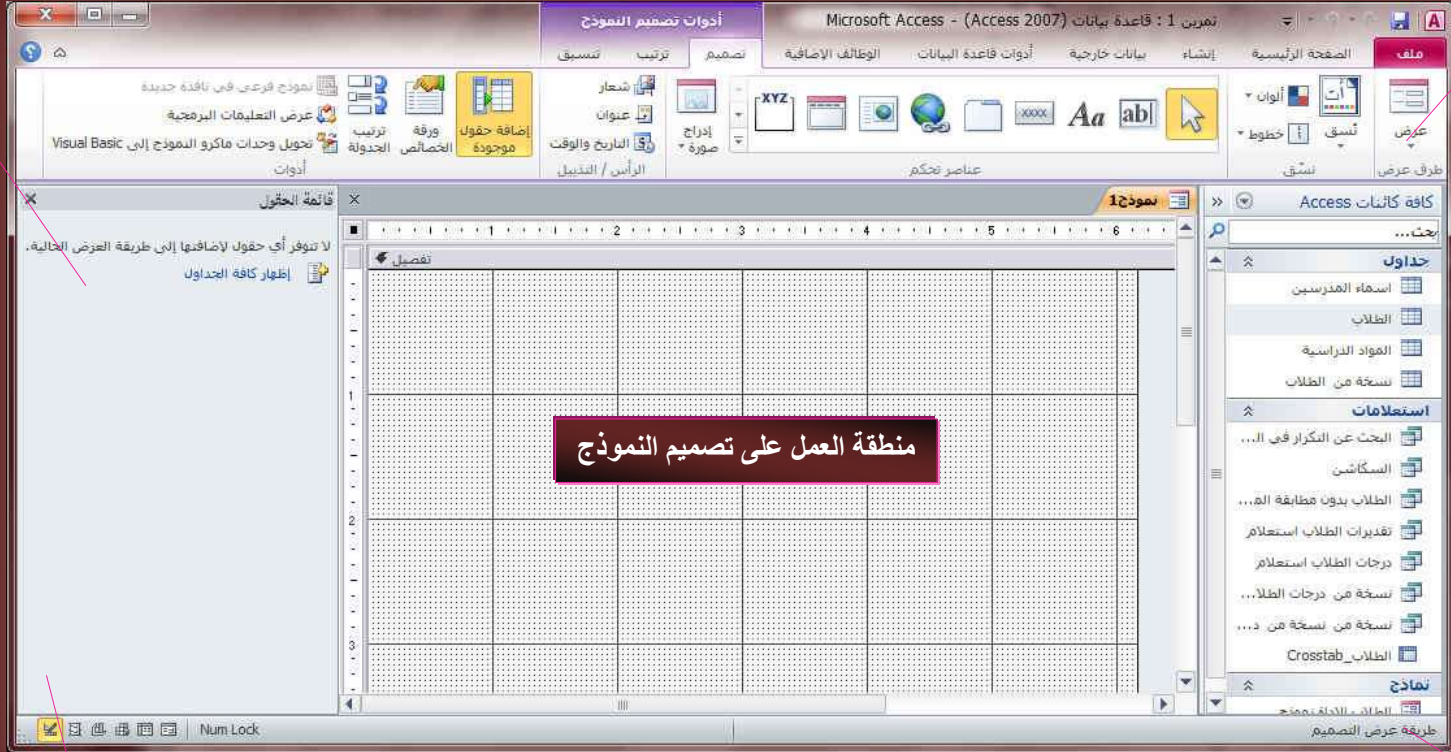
أدوات تصميم النموذج

تمرين 1 : قاعدة بيانات (Access 2007) - Microsoft Access

ملف
الصفحة الرئيسية
إنشاء
بيانات خارجية
أدوات قاعدة البيانات
الوظائف الإضافية
تصميم
ترتيب
تنسيق

عرض
طرق عرض
نسق
ألوان
خطوط
نسق

abl
Aa
XXXX
XYZ
عناصر تحكم

إدراج صورة
شعار
عنوان
التاريخ والوقت
الرأس / التذييل

إضافة حقول موجودة
ورقة الخصائص
ترتيب الجدولة
نموذج فرعي في نافذة جديدة
عرض التعليمات البرمجية
تحويل وحدات ماكرو النموذج إلى Visual Basic
أدوات

كافة كائنات Access
بحث...
جداول
اسماء المدرسين
الطلاب
المواد الدراسية
نسخة من الطلاب
استعلامات
البحث عن التكرار في ال...
السكاشن
الطلاب بدون مطابقة الم...
تقديرات الطلاب استعلام
درجات الطلاب استعلام
نسخة من درجات الطلا...
نسخة من نسخة من د...
الطلاب_Crosstab
نماذج

نموذج1
تفصيل
1 2 3 4 5 6

منطقة العمل على تصميم النموذج

قائمة الحقول
لا تتوفر أي حقول لإضافتها إلى طريقة العرض الحالية.
إظهار كافة الجداول

طريقة عرض التصميم
Num Lock